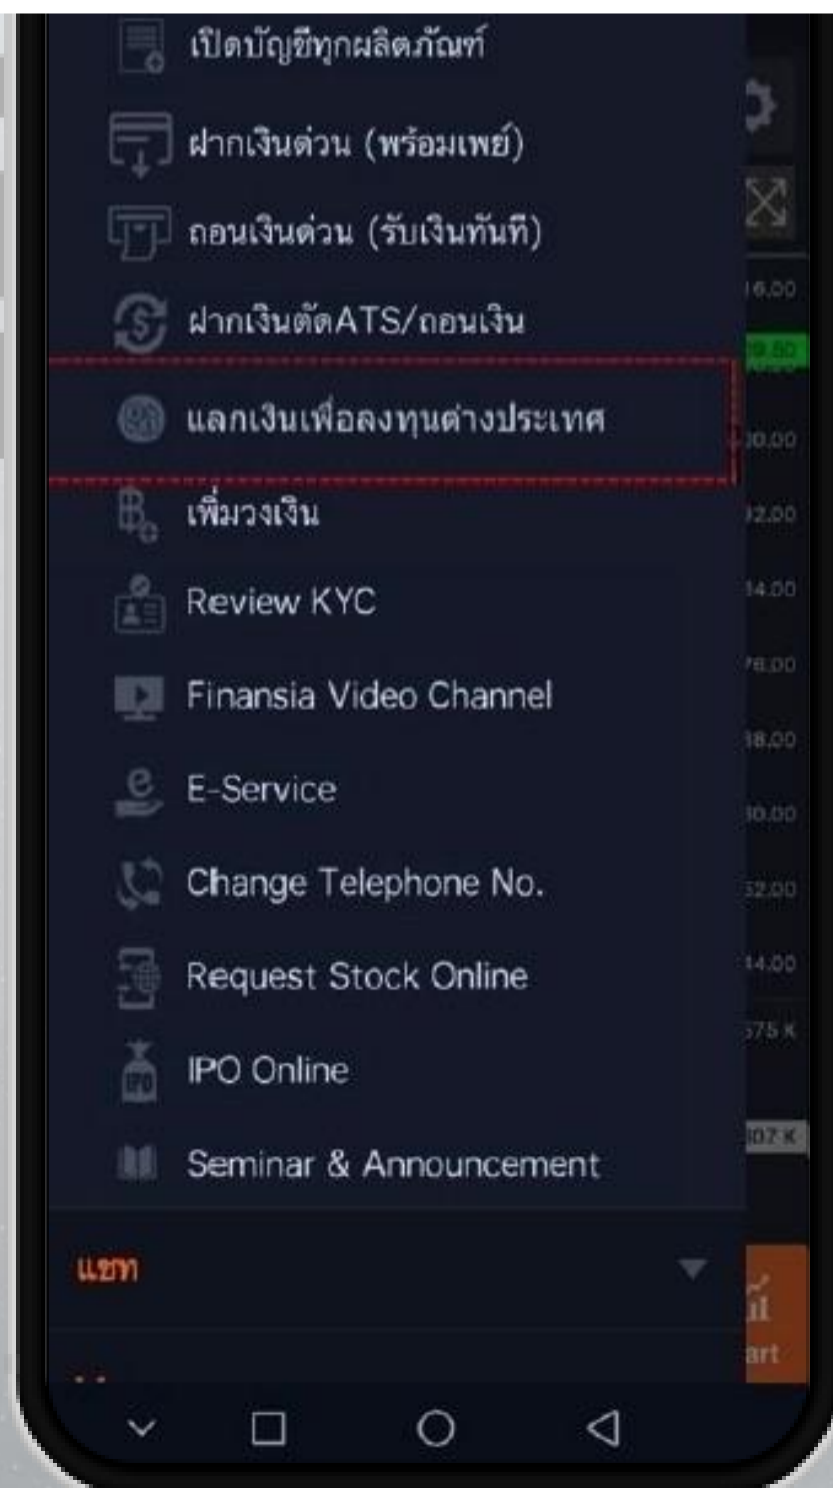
เปิดบัญชีทุกผลิตภัณฑ์
ฝากเงินด่วน (พร้อมเพย์)
ถอนเงินด่วน (รับเงินทันที)
ฝากเงินตัดATS/ถอนเงิน
แลกเงินเพื่อลงทุนต่างประเทศ
เพิ่มวงเงิน
Review KYC
Finansia Video Channel
E-Service
Change Telephone No.
Request Stock Online
IPO Online
Seminar & Announcement
แชท

16.00
30.00
32.00
34.00
78.00
38.00
30.00
32.00
34.00
575 K
307 K
art